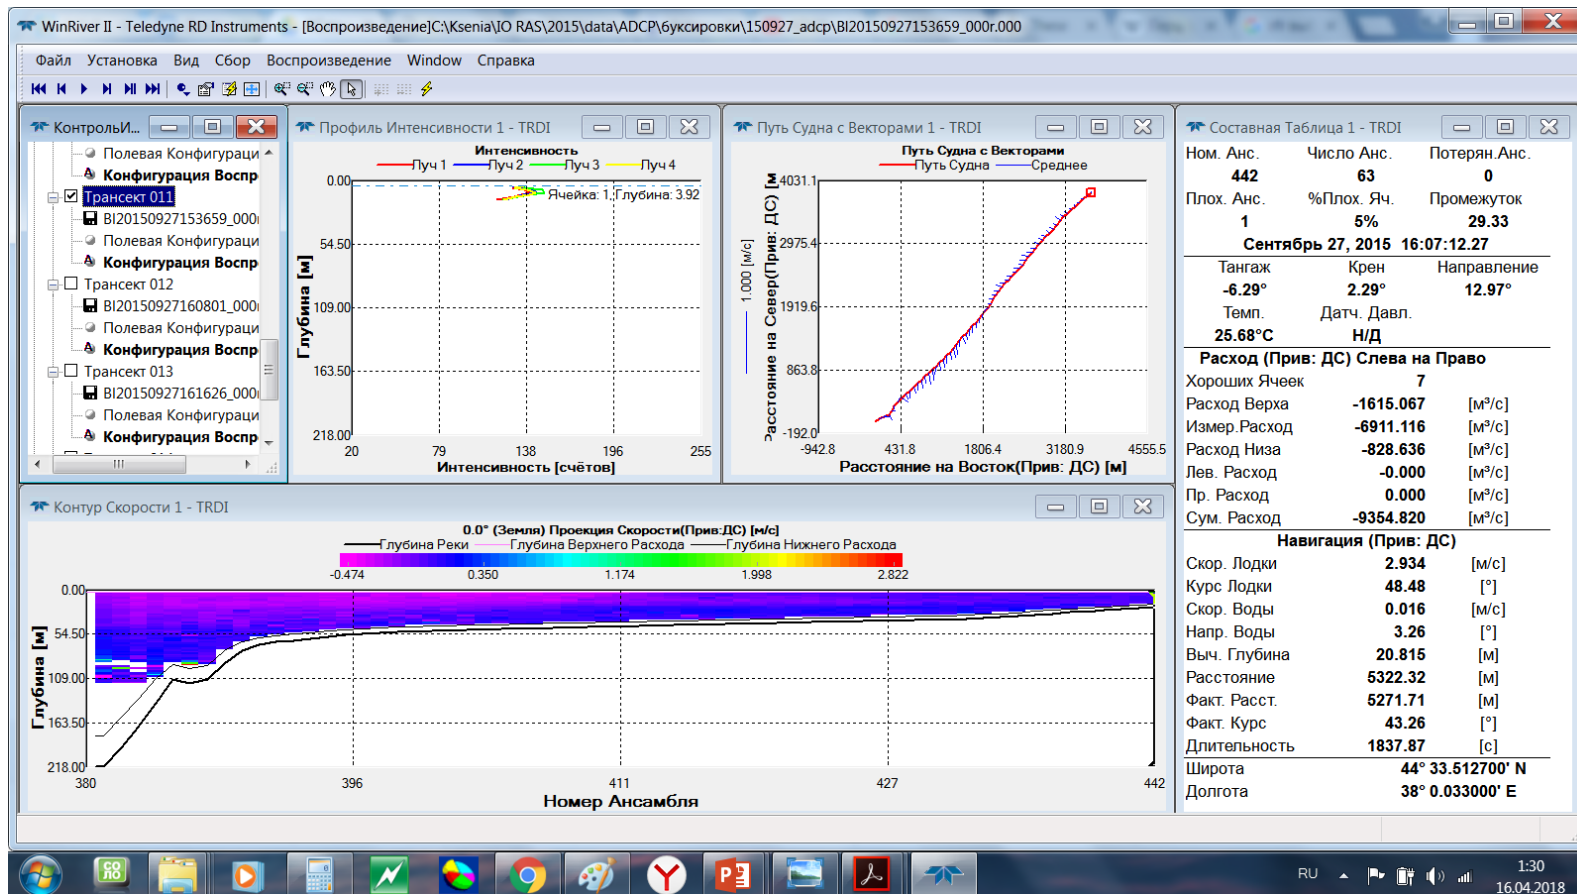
WinRiver II - Teledyne RD Instruments - [Воспроизведение]C:\Ksenia\IO RAS\2015\data\ADCP\буксировки\150927_adcp\BI20150927153659_000r.000

Файл Установка Вид Сбор Воспроизведение Window Справка

КонтрольИ...

Полевая Конфигураци
Конфигурация Воспр
Трансект 011
BI20150927153659_000
Полевая Конфигураци
Конфигурация Воспр
Трансект 012
BI20150927160801_000
Полевая Конфигураци
Конфигурация Воспр
Трансект 013
BI20150927161626_000
Полевая Конфигураци
Конфигурация Воспр

Профиль Интенсивности 1 - TRDI

Интенсивность
Луч 1 Луч 2 Луч 3 Луч 4
Ячейка: 1, Глубина: 3.92
0.00
54.50
109.00
163.50
218.00
Глубина [м]
20 79 138 196 255
Интенсивность [счётов]

Путь Судна с Векторами 1 - TRDI

Путь Судна с Векторами
Путь Судна Среднее
4031.1
2975.4
1919.6
863.8
-192.0
1.000 [м/с]
Расстояние на Север(Прив: ДС) [м]
-942.8 431.8 1806.4 3180.9 4555.5
Расстояние на Восток(Прив: ДС) [м]

Составная Таблица 1 - TRDI

| Ном. Анс. | Число Анс. | Потерян.Анс. |
|---|---|---|
| 442 | 63 | 0 |
| Плох. Анс. | %Плох. Яч. | Промежуток |
| 1 | 5% | 29.33 |

Сентябрь 27, 2015 16:07:12.27

| Тангаж | Крен | Направление |
|---|---|---|
| -6.29° | 2.29° | 12.97° |
| Темп. | Датч. Давл. | |
| 25.68°C | Н/Д | |

Расход (Прив: ДС) Слева на Право

| | | |
|---|---|---|
| Хороших Ячеек | 7 | |
| Расход Верха | -1615.067 | [м³/с] |
| Измер.Расход | -6911.116 | [м³/с] |
| Расход Низа | -828.636 | [м³/с] |
| Лев. Расход | -0.000 | [м³/с] |
| Пр. Расход | 0.000 | [м³/с] |
| Сум. Расход | -9354.820 | [м³/с] |

Навигация (Прив: ДС)

| | | |
|---|---|---|
| Скор. Лодки | 2.934 | [м/с] |
| Курс Лодки | 48.48 | [°] |
| Скор. Воды | 0.016 | [м/с] |
| Напр. Воды | 3.26 | [°] |
| Выч. Глубина | 20.815 | [м] |
| Расстояние | 5322.32 | [м] |
| Факт. Расст. | 5271.71 | [м] |
| Факт. Курс | 43.26 | [°] |
| Длительность | 1837.87 | [с] |
| Широта | 44° 33.512700' N | |
| Долгота | 38° 0.033000' E | |

Контур Скорости 1 - TRDI

0.0° (Земля) Проекция Скорости(Прив:ДС) [м/с]
Глубина Реки Глубина Верхнего Расхода Глубина Нижнего Расхода
-0.474 0.350 1.174 1.998 2.822
0.00
54.50
109.00
163.50
218.00
Глубина [м]
380 396 411 427 442
Номер Ансамбля

RU 1:30 16.04.2018